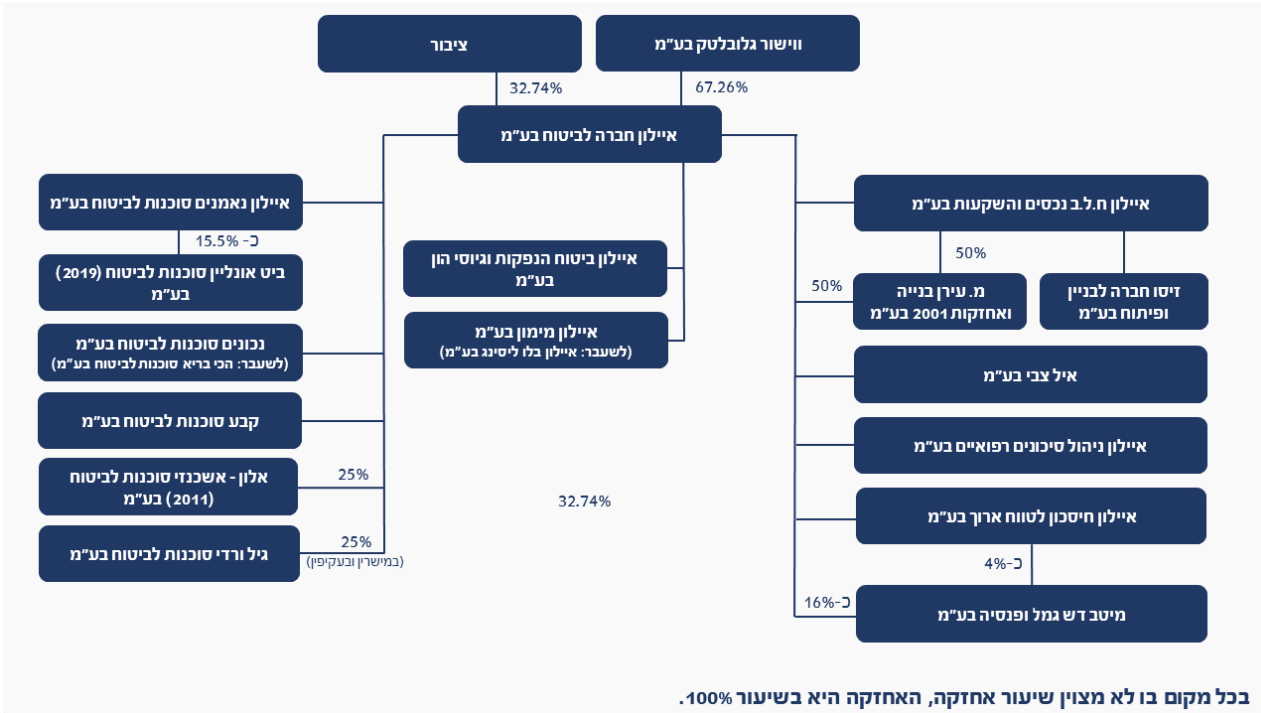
ציבור

ווישור גלובלטק בע"מ

32.74%

67.26%

איילון חברה לביטוח בע"מ

איילון נאמנים סוכנות לביטוח בע"מ

כ- 15.5%

ביט אונליין סוכנות לביטוח (2019) בע"מ

נכונים סוכנות לביטוח בע"מ
(לשעבר: הכי בריא סוכנות לביטוח בע"מ)

קבע סוכנות לביטוח בע"מ

אלון - אשכנזי סוכנות לביטוח (2011) בע"מ

25%

גיל ורדי סוכנות לביטוח בע"מ

25%
(במישרין ובעקיפין)

איילון ביטוח הנפקות וגיוסי הון בע"מ

איילון מימון בע"מ
(לשעבר: איילון בלו ליסינג בע"מ)

32.74%

איילון ח.ל.ב נכסים והשקעות בע"מ

50%

50%

מ. עירן בנייה ואחזקות 2001 בע"מ

זיסו חברה לבניין ופיתוח בע"מ

איל צבי בע"מ

איילון ניהול סיכונים רפואיים בע"מ

איילון חיסכון לטווח ארוך בע"מ

כ-4%

כ-16%

מיטב דש גמל ופנסיה בע"מ

בכל מקום בו לא מצוין שיעור אחזקה, האחזקה היא בשיעור 100%.